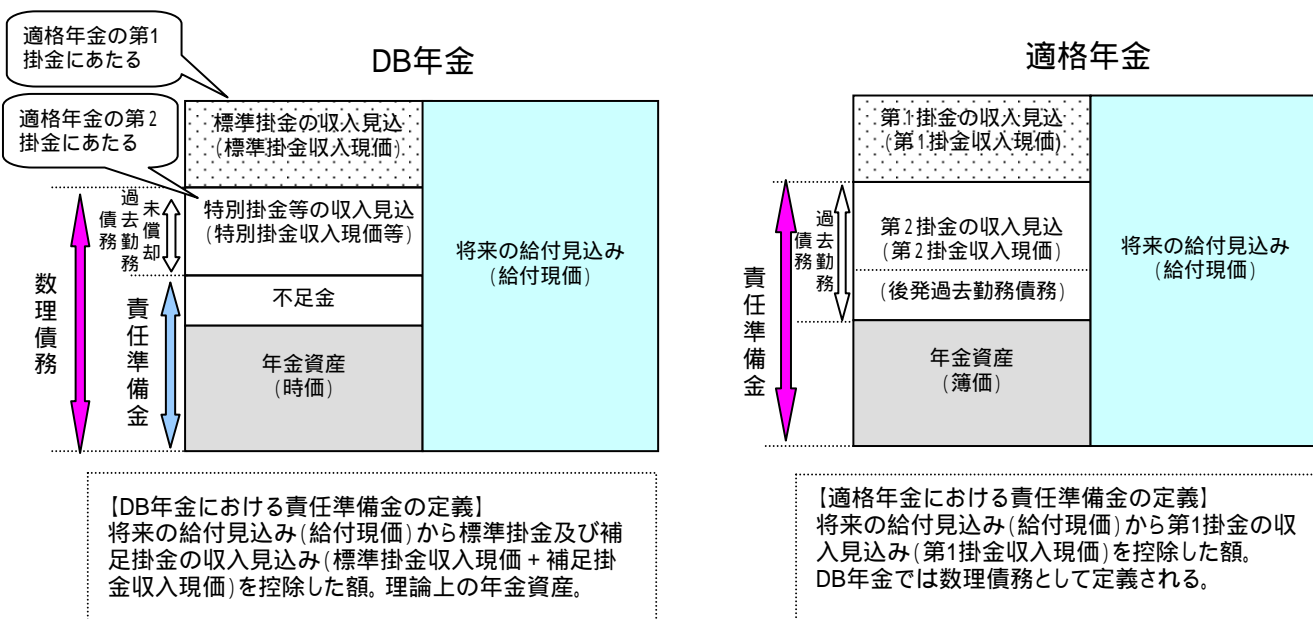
適格年金の第1掛金にあたる

DB年金

適格年金の第2掛金にあたる

標準掛金の収入見込(標準掛金収入現価)

過去勤務債務

未償却

特別掛金等の収入見込(特別掛金収入現価等)

将来の給付見込み(給付現価)

数理債務

不足金

責任準備金

年金資産(時価)

【DB年金における責任準備金の定義】
将来の給付見込み(給付現価)から標準掛金及び補足掛金の収入見込み(標準掛金収入現価＋補足掛金収入現価)を控除した額。理論上の年金資産。

適格年金

第1掛金の収入見込(第1掛金収入現価)

過去勤務債務

第2掛金の収入見込(第2掛金収入現価)

将来の給付見込み(給付現価)

責任準備金

(後発過去勤務債務)

年金資産(簿価)

【適格年金における責任準備金の定義】
将来の給付見込み(給付現価)から第1掛金の収入見込み(第1掛金収入現価)を控除した額。
DB年金では数理債務として定義される。